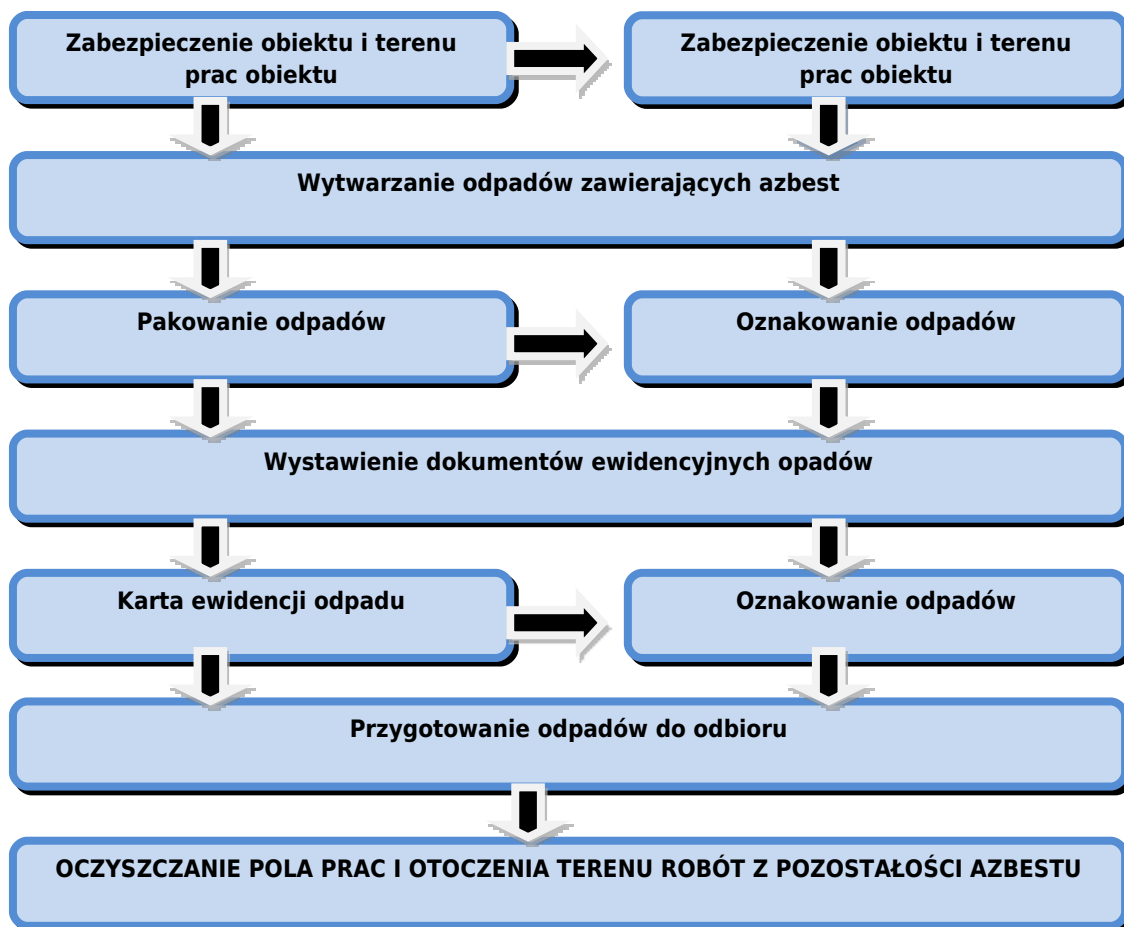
Zabezpieczenie obiektu i terenu prac obiektu

Zabezpieczenie obiektu i terenu prac obiektu

Wytwarzanie odpadów zawierających azbest

Pakowanie odpadów

Oznakowanie odpadów

Wystawienie dokumentów ewidencyjnych opadów

Karta ewidencji odpadu

Oznakowanie odpadów

Przygotowanie odpadów do odbioru

OCZYSZCZANIE POLA PRAC I OTOCZENIA TERENU ROBÓT Z POZOSTAŁOŚCI AZBESTU